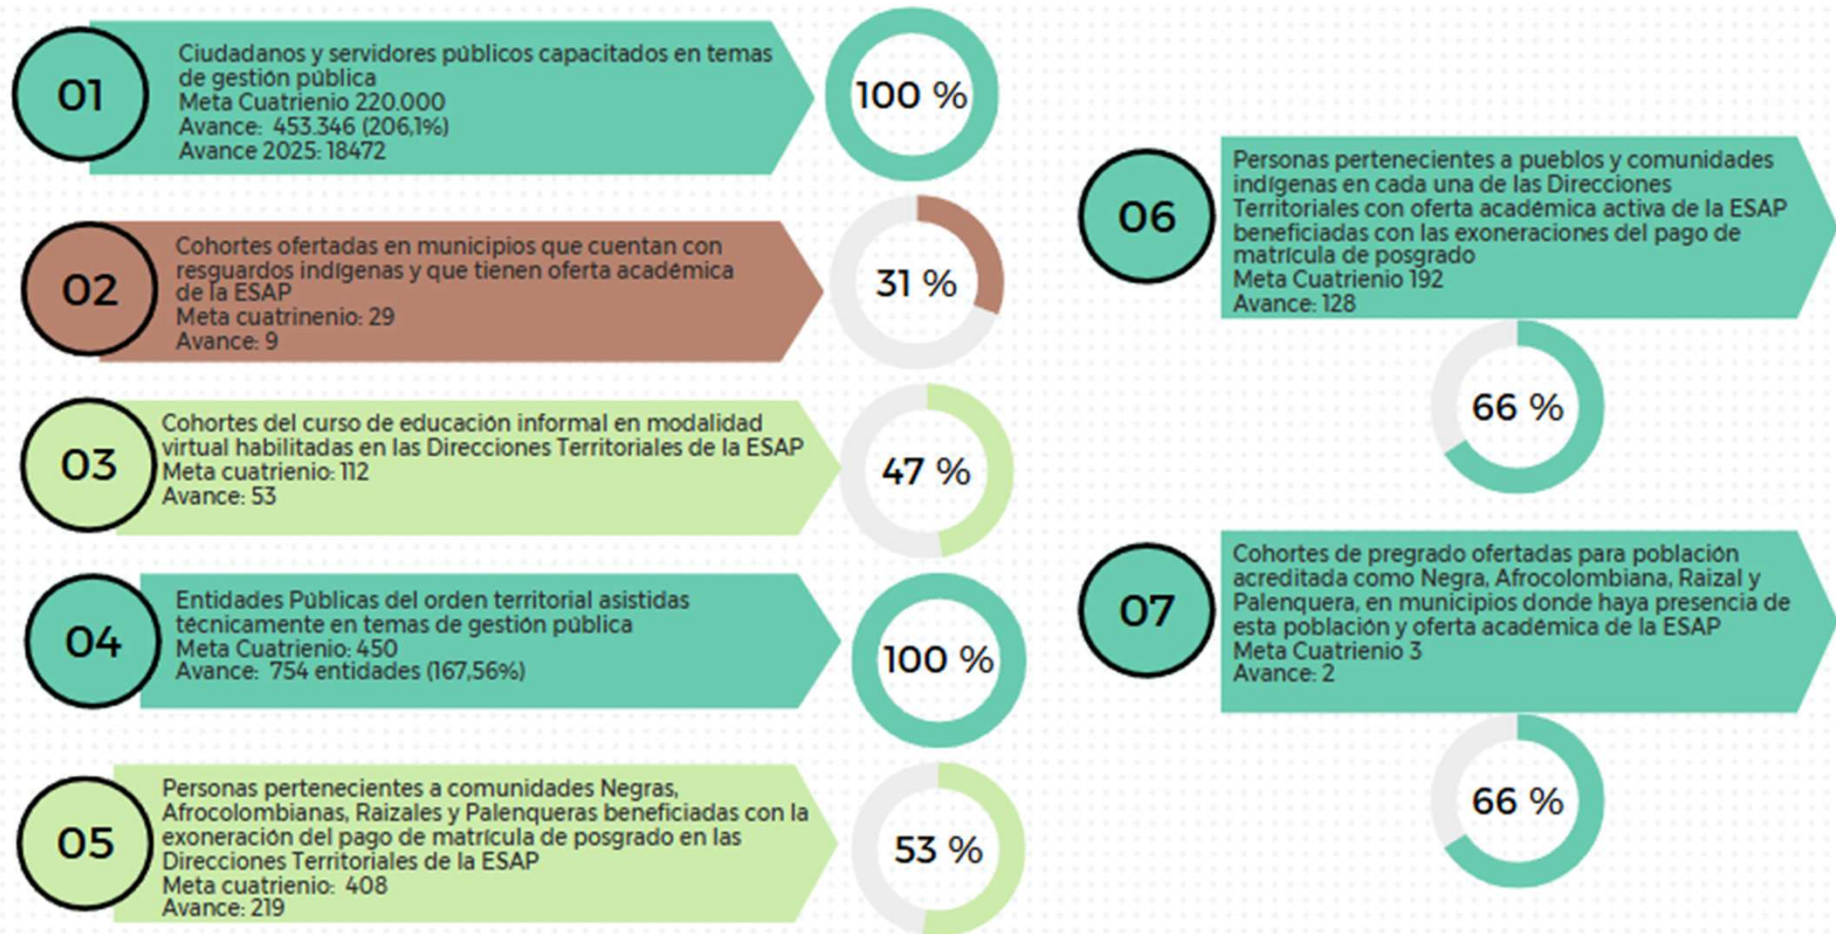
01

Ciudadanos y servidores públicos capacitados en temas de gestión pública
Meta Cuatrienio 220.000
Avance: 453.346 (206,1%)
Avance 2025: 18472

100 %

02

Cohortes ofertadas en municipios que cuentan con resguardos indígenas y que tienen oferta académica de la ESAP
Meta cuatrinenio: 29
Avance: 9

31 %

03

Cohortes del curso de educación informal en modalidad virtual habilitadas en las Direcciones Territoriales de la ESAP
Meta cuatrienio: 112
Avance: 53

47 %

04

Entidades Públicas del orden territorial asistidas técnicamente en temas de gestión pública
Meta Cuatrienio: 450
Avance: 754 entidades (167,56%)

100 %

05

Personas pertenecientes a comunidades Negras, Afrocolombianas, Raizales y Palenqueras beneficiadas con la exoneración del pago de matrícula de posgrado en las Direcciones Territoriales de la ESAP
Meta cuatrienio: 408
Avance: 219

53 %

06

Personas pertenecientes a pueblos y comunidades indígenas en cada una de las Direcciones Territoriales con oferta académica activa de la ESAP beneficiadas con las exoneraciones del pago de matrícula de posgrado
Meta Cuatrienio 192
Avance: 128

66 %

07

Cohortes de pregrado ofertadas para población acreditada como Negra, Afrocolombiana, Raizal y Palenquera, en municipios donde haya presencia de esta población y oferta académica de la ESAP
Meta Cuatrienio 3
Avance: 2

66 %